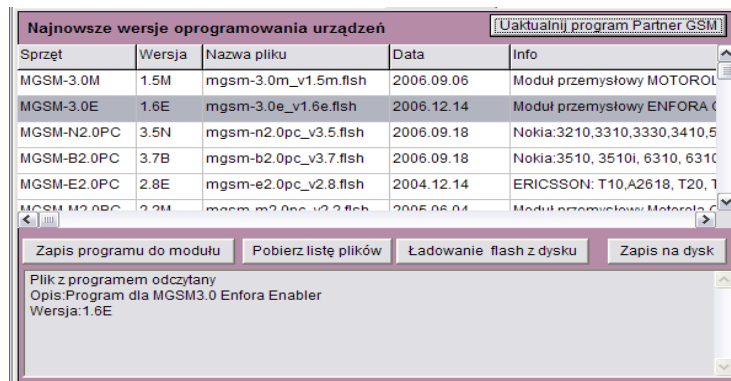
Najnowsze wersje oprogramowania urządzeń

Uaktualnij program Partner GSM

| Sprzęt | Wersja | Nazwa pliku | Data | Info |
|---|---|---|---|---|
| MGSM-3.0M | 1.5M | mgsm-3.0m_v1.5m.flsh | 2006.09.06 | Moduł przemysłowy MOTOROL |
| MGSM-3.0E | 1.6E | mgsm-3.0e_v1.6e.flsh | 2006.12.14 | Moduł przemysłowy ENFORA ( |
| MGSM-N2.0PC | 3.5N | mgsm-n2.0pc_v3.5.flsh | 2006.09.18 | Nokia:3210,3310,3330,3410,5 |
| MGSM-B2.0PC | 3.7B | mgsm-b2.0pc_v3.7.flsh | 2006.09.18 | Nokia:3510, 3510i, 6310, 6310 |
| MGSM-E2.0PC | 2.8E | mgsm-e2.0pc_v2.8.flsh | 2004.12.14 | ERICSSON: T10,A2618, T20, T |
| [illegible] | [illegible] | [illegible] | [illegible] | Moduł przemysłowy Motorola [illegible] |

Zapis programu do modułu

Pobierz listę plików

Ładowanie flash z dysku

Zapis na dysk

Plik z programem odczytany
Opis:Program dla MGSM3.0 Enfora Enabler
Wersja:1.6E